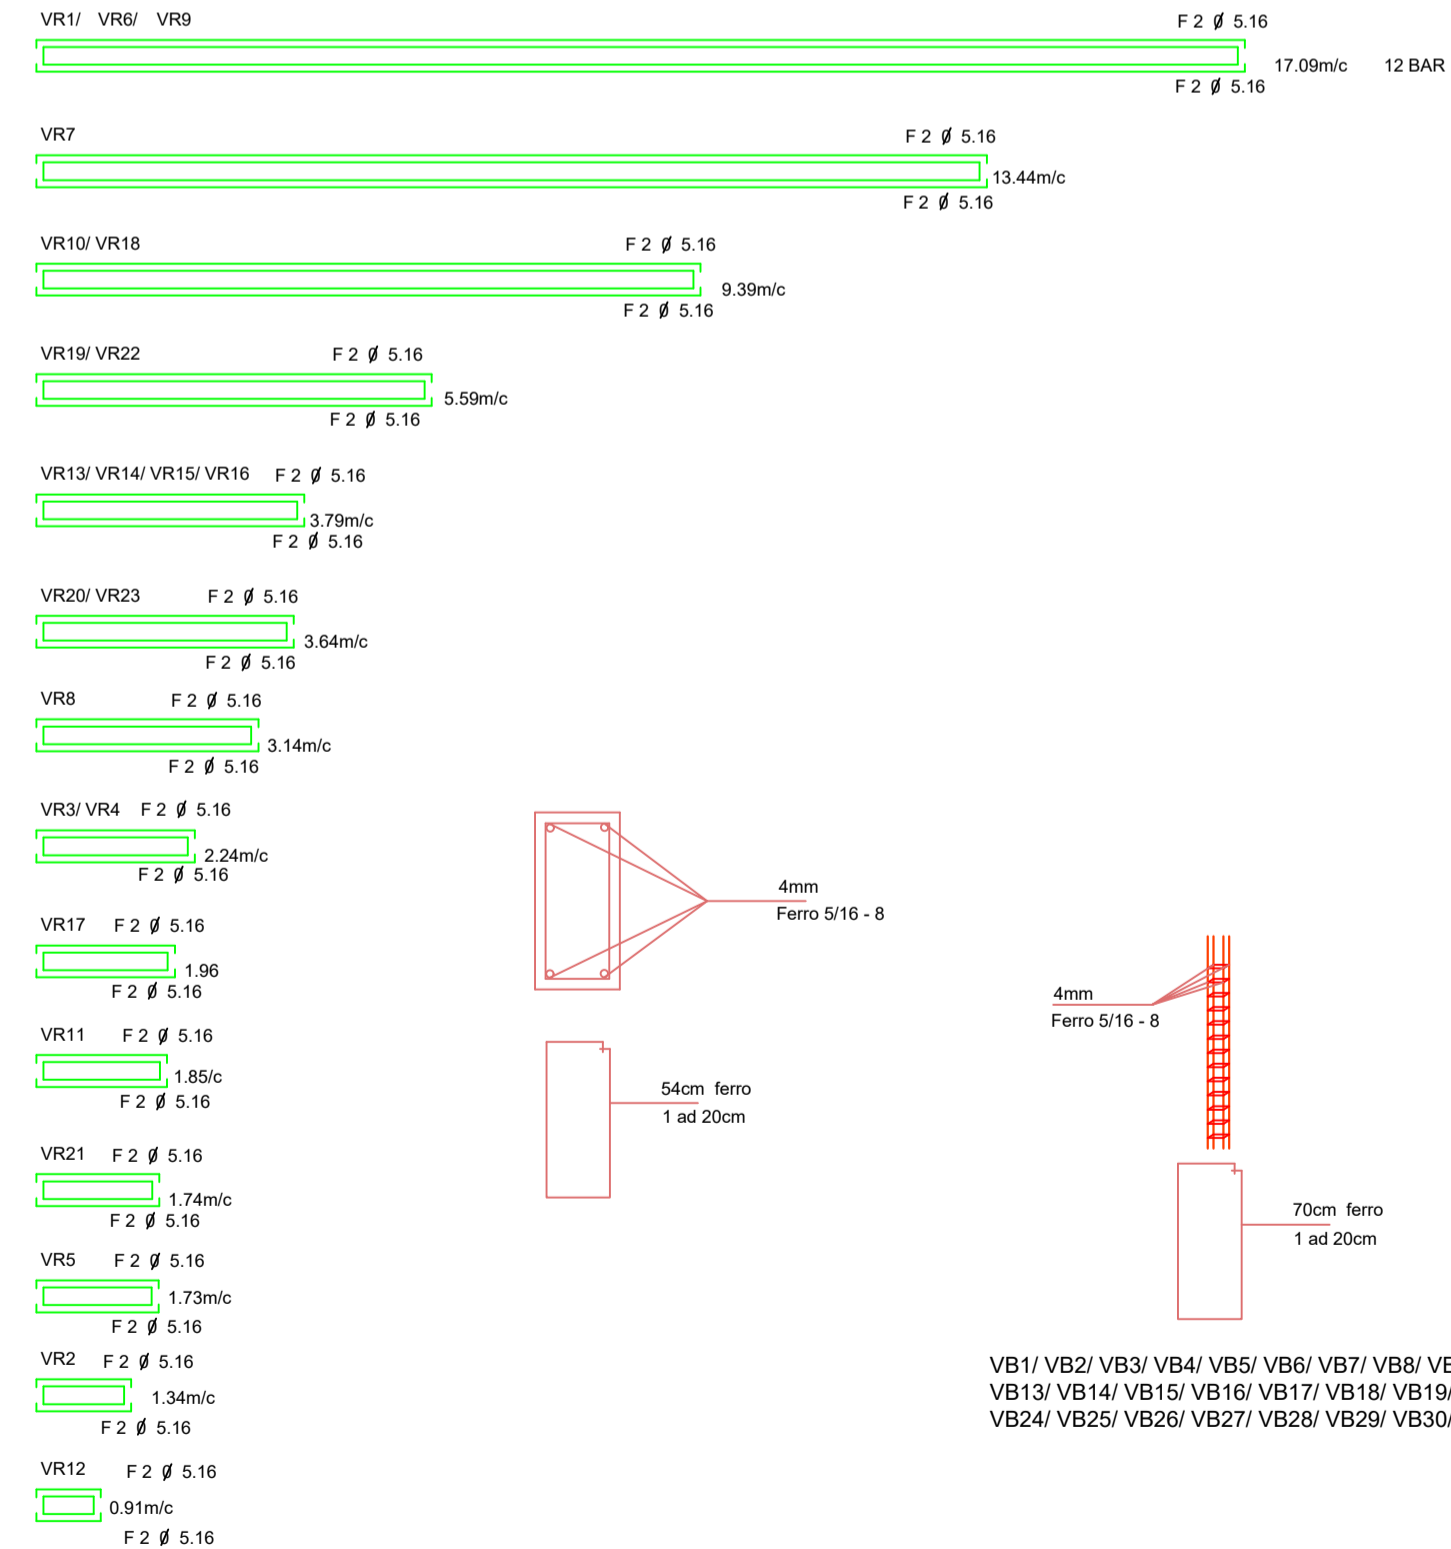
VR1/ VR6/ VR9
F 2 Ø 5.16
17.09m/c 12 BAR
F 2 Ø 5.16

VR7
F 2 Ø 5.16
13.44m/c
F 2 Ø 5.16

VR10/ VR18
F 2 Ø 5.16
9.39m/c
F 2 Ø 5.16

VR19/ VR22
F 2 Ø 5.16
5.59m/c
F 2 Ø 5.16

VR13/ VR14/ VR15/ VR16 F 2 Ø 5.16
3.79m/c
F 2 Ø 5.16

VR20/ VR23 F 2 Ø 5.16
3.64m/c
F 2 Ø 5.16

VR8 F 2 Ø 5.16
3.14m/c
F 2 Ø 5.16

VR3/ VR4 F 2 Ø 5.16
2.24m/c
F 2 Ø 5.16

4mm
Ferro 5/16 - 8

VR17 F 2 Ø 5.16
1.96
F 2 Ø 5.16

4mm
Ferro 5/16 - 8

VR11 F 2 Ø 5.16
1.85/c
F 2 Ø 5.16

54cm ferro
1 ad 20cm

VR21 F 2 Ø 5.16
1.74m/c
F 2 Ø 5.16

70cm ferro
1 ad 20cm

VR5 F 2 Ø 5.16
1.73m/c
F 2 Ø 5.16

VR2 F 2 Ø 5.16
1.34m/c
F 2 Ø 5.16

VB1/ VB2/ VB3/ VB4/ VB5/ VB6/ VB7/ VB8/ VB
VB13/ VB14/ VB15/ VB16/ VB17/ VB18/ VB19/
VB24/ VB25/ VB26/ VB27/ VB28/ VB29/ VB30/

VR12 F 2 Ø 5.16
0.91m/c
F 2 Ø 5.16